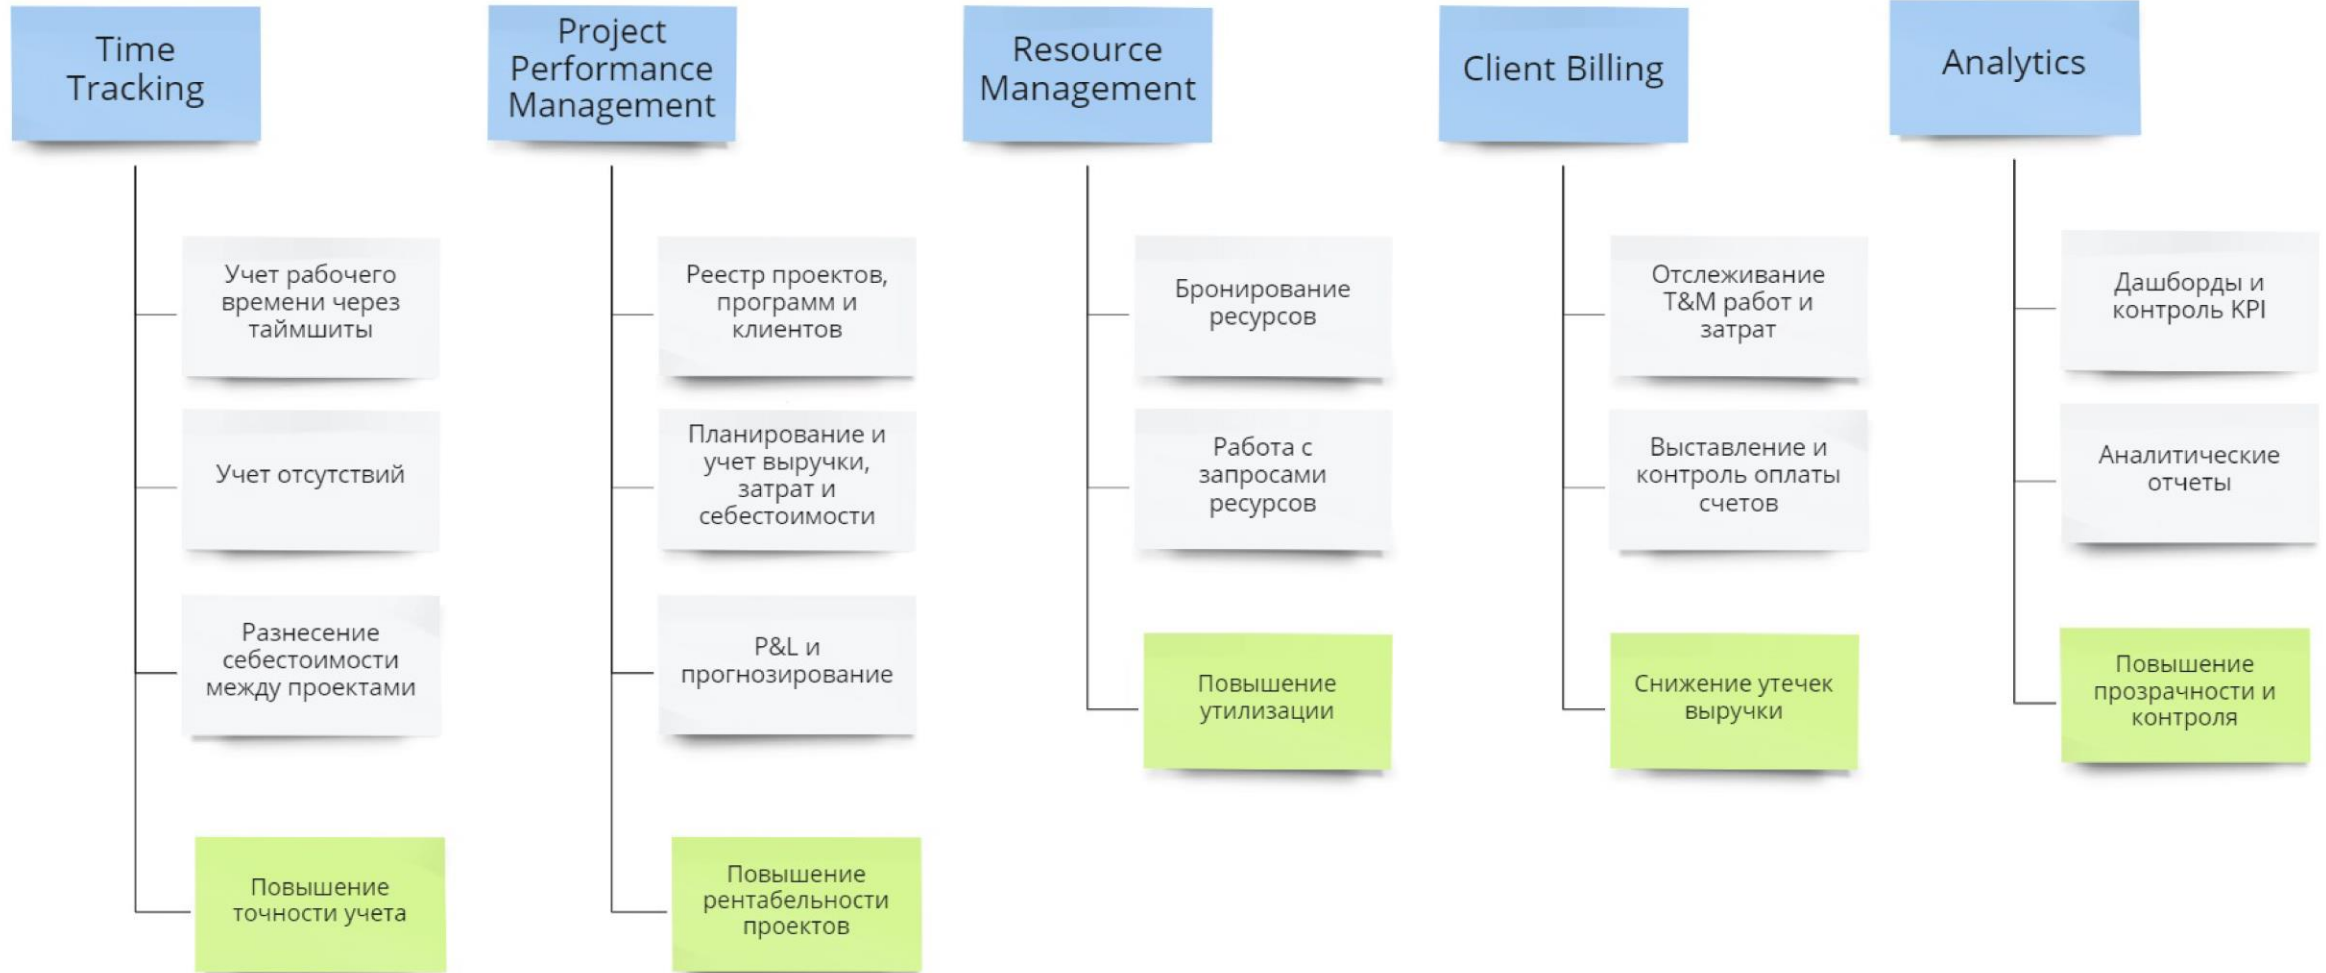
Time Tracking

Учет рабочего времени через таймшиты

Учет отсутствий

Разнесение себестоимости между проектами

Повышение точности учета

Project Performance Management

Реестр проектов, программ и клиентов

Планирование и учет выручки, затрат и себестоимости

P&L и прогнозирование

Повышение рентабельности проектов

Resource Management

Бронирование ресурсов

Работа с запросами ресурсов

Повышение утилизации

Client Billing

Отслеживание T&M работ и затрат

Выставление и контроль оплаты счетов

Снижение утечек выручки

Analytics

Дашборды и контроль KPI

Аналитические отчеты

Повышение прозрачности и контроля